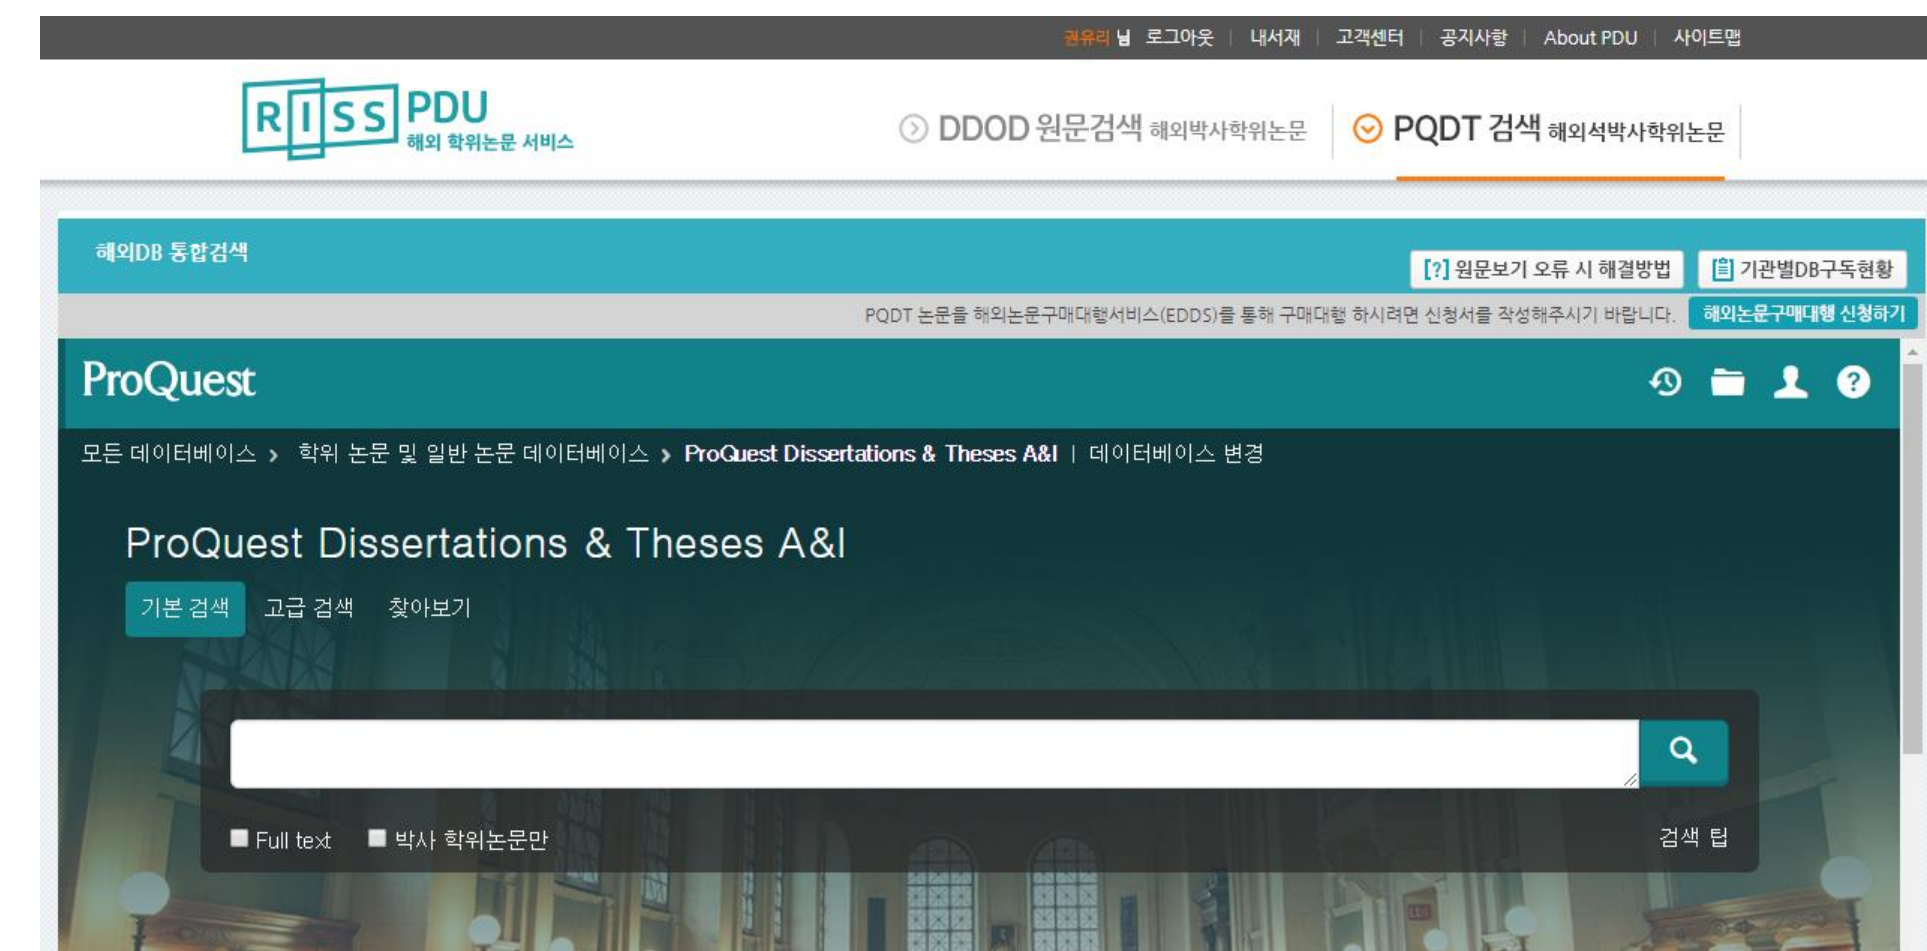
권유리 님 로그아웃 | 내서재 | 고객센터 | 공지사항 | About PDU | 사이트맵

RISS PDU 해외 학위논문 서비스

DDOD 원문검색 해외박사학위논문

PQDT 검색 해외석박사학위논문

해외DB 통합검색

[?] 원문보기 오류 시 해결방법

기관별DB구독현황

PQDT 논문을 해외논문구매대행서비스(EDDS)를 통해 구매대행 하시려면 신청서를 작성해주시기 바랍니다.

해외논문구매대행 신청하기

ProQuest

모든 데이터베이스 › 학위 논문 및 일반 논문 데이터베이스 › ProQuest Dissertations & Theses A&I | 데이터베이스 변경

ProQuest Dissertations & Theses A&I

기본 검색 고급 검색 찾아보기

Full text 박사 학위논문만

검색 팁